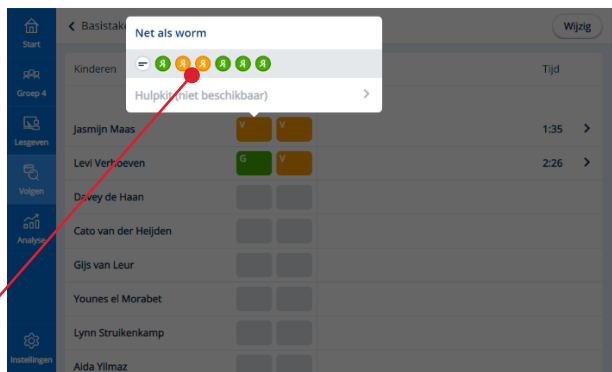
Start

Groep 4

Lesgeven

Volgen

Analyse

Instellingen

Basistak

Net als worm

Hulpkit (niet beschikbaar)

Wijzig

Kinderen

Tijd

Jasmijn Maas V V 1:35

Levi Verhoeven G V 2:26

Davey de Haan

Cato van der Heijden

Gijs van Leur

Younes el Morabet

Lynn Struikenkamp

Aida Yilmaz